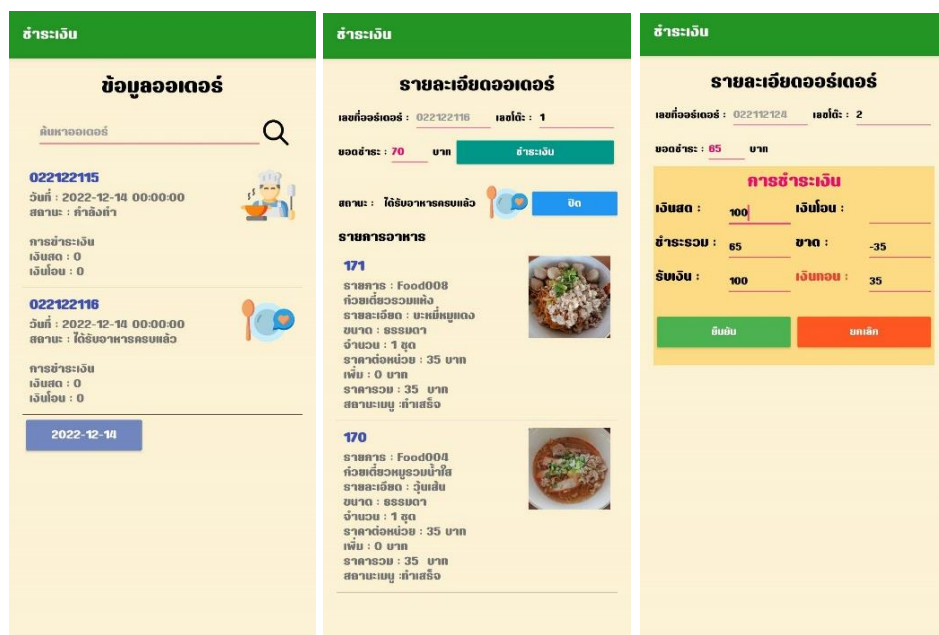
ชำระเงิน

ข้อมูลออเดอร์

ค้นหาออเดอร์

022122115
วันที่ : 2022-12-14 00:00:00
สถานะ : กำลังทำ

การชำระเงิน
เงินสด : 0
เงินโอน : 0

022122116
วันที่ : 2022-12-14 00:00:00
สถานะ : ได้รับอาหารครบแล้ว

การชำระเงิน
เงินสด : 0
เงินโอน : 0

2022-12-14

ชำระเงิน

รายละเอียดออเดอร์

เลขที่ออเดอร์ : 022122116 เลขโต๊ะ : 1

ยอดชำระ : 70 บาท ชำระเงิน

สถานะ : ได้รับอาหารครบแล้ว ปิด

รายการอาหาร

171
รายการ : Food008
ก๋วยเตี๋ยวรวมแห้ง
รายละเอียด : บะหมี่หมูแดง
ขนาด : ธรรมดา
จำนวน : 1 ชุด
ราคาต่อหน่วย : 35 บาท
เพิ่ม : 0 บาท
ราคารวม : 35 บาท
สถานะเมนู :ทำเสร็จ

170
รายการ : Food004
ก๋วยเตี๋ยวหมูรวมน้ำใส
รายละเอียด : วุ้นเส้น
ขนาด : ธรรมดา
จำนวน : 1 ชุด
ราคาต่อหน่วย : 35 บาท
เพิ่ม : 0 บาท
ราคารวม : 35 บาท
สถานะเมนู :ทำเสร็จ

ชำระเงิน

รายละเอียดออร์เดอร์

เลขที่ออร์เดอร์ : 022112124 เลขโต๊ะ : 2

ยอดชำระ : 65 บาท

การชำระเงิน

เงินสด : 100 เงินโอน :

ชำระรวม : 65 ขาด : -35

รับเงิน : 100 เงินทอน : 35

ยืนยัน ยกเลิก